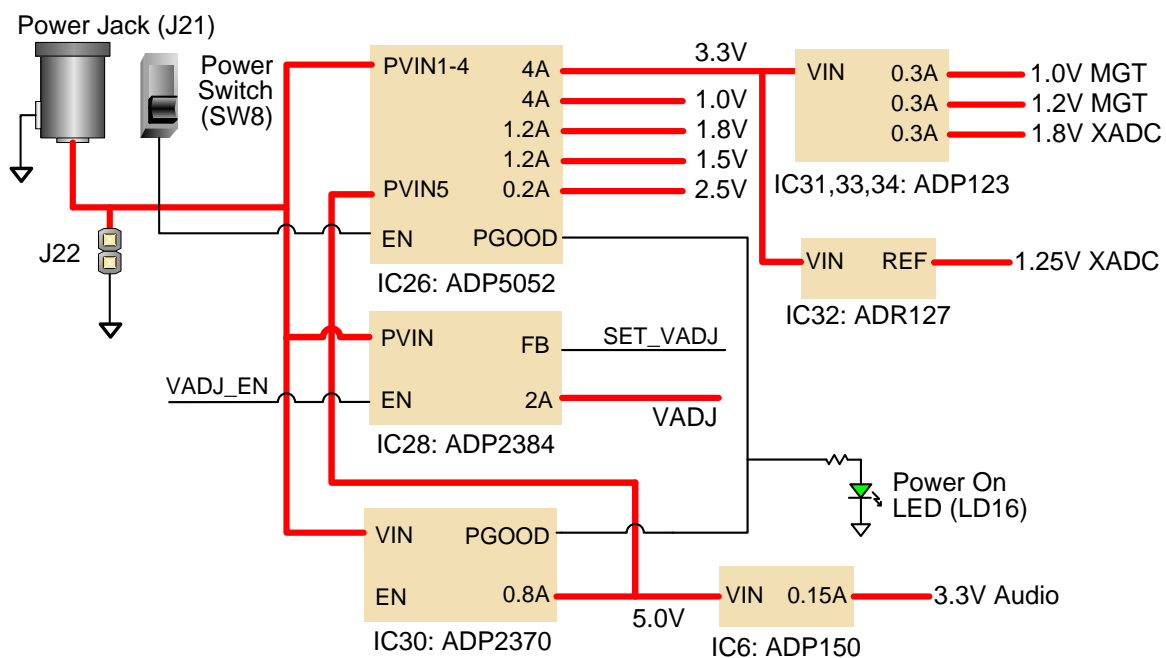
Power Jack (J21)

Power Switch (SW8)

J22

PVIN1-4
4A
4A
1.2A
1.2A
PVIN5
0.2A
EN
PGOOD
IC26: ADP5052

3.3V
1.0V
1.8V
1.5V
2.5V

VIN
0.3A
0.3A
0.3A
IC31,33,34: ADP123
1.0V MGT
1.2V MGT
1.8V XADC

VIN
REF
IC32: ADR127
1.25V XADC

PVIN
FB
EN
2A
IC28: ADP2384
SET_VADJ
VADJ
VADJ_EN

Power On LED (LD16)

VIN
PGOOD
EN
0.8A
IC30: ADP2370

5.0V

VIN
0.15A
IC6: ADP150
3.3V Audio